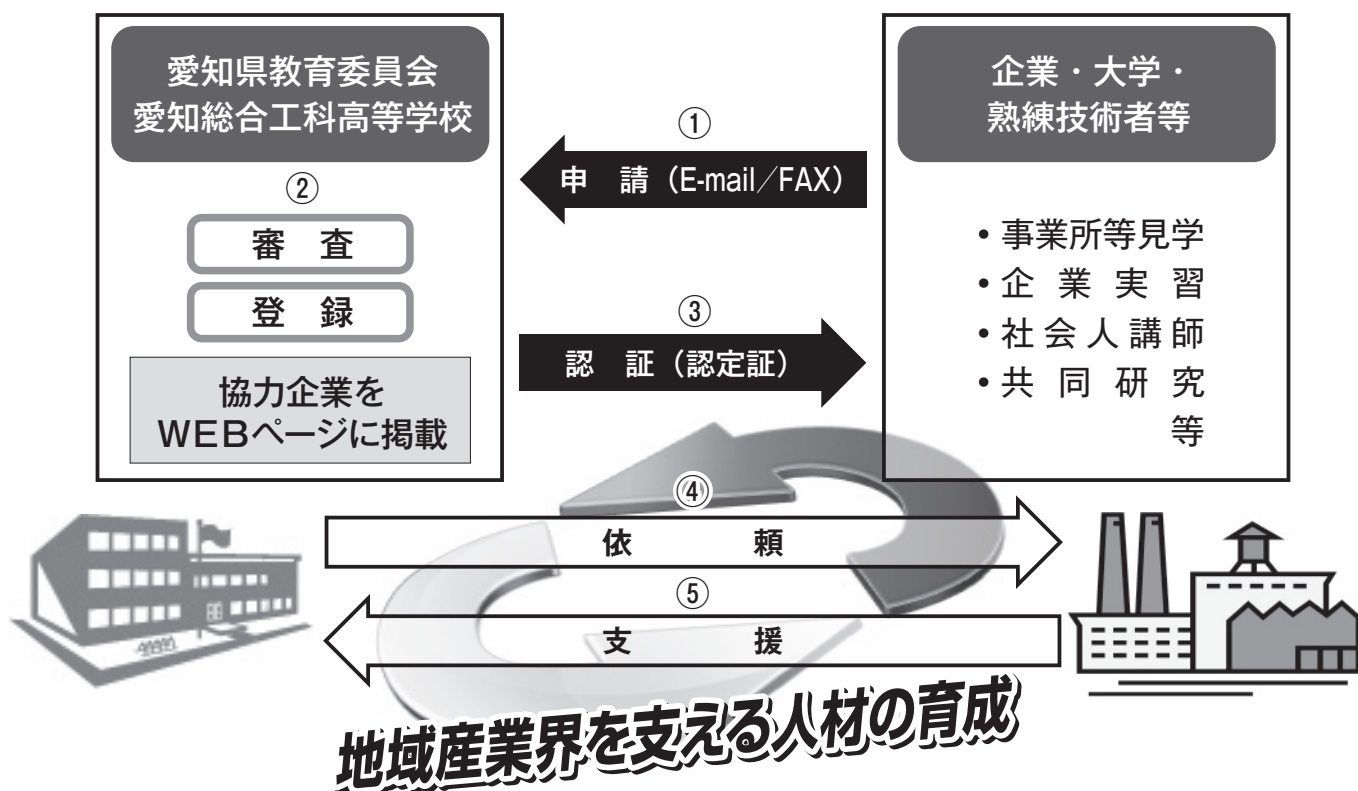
愛知県教育委員会
愛知総合工科高等学校

②

審　査

登　録

協力企業を
WEBページに掲載

①

申　請（E-mail／FAX）

③

認　証（認定証）

企業・大学・
熟練技術者等

• 事業所等見学
• 企業実習
• 社会人講師
• 共同研究
等

④

依　頼

⑤

支　援

地域産業界を支える人材の育成